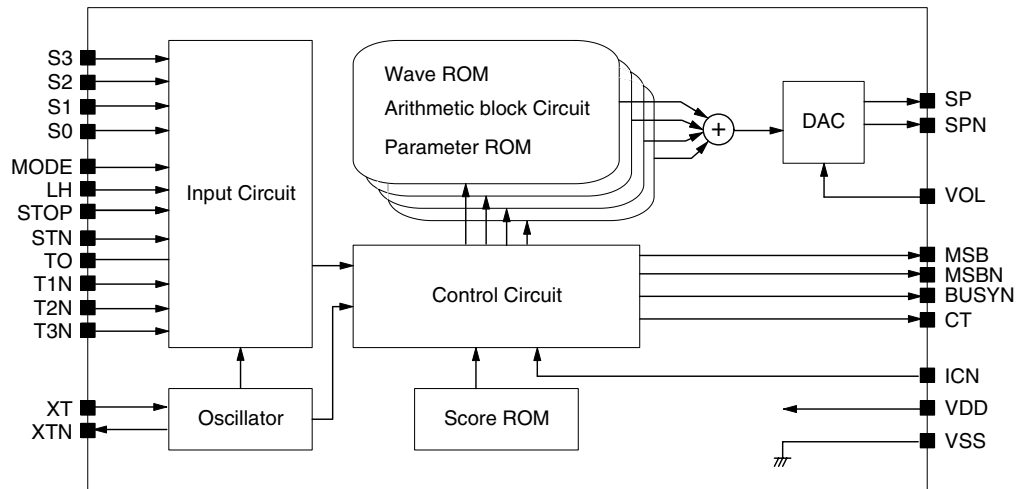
S3
S2
S1
S0
MODE
LH
STOP
STN
TO
T1N
T2N
T3N
XT
XTN

Input Circuit

Oscillator

Wave ROM
Arithmetic block Circuit
Parameter ROM

+

DAC

Control Circuit

Score ROM

SP
SPN
VOL
MSB
MSBN
BUSYN
CT
ICN
VDD
VSS